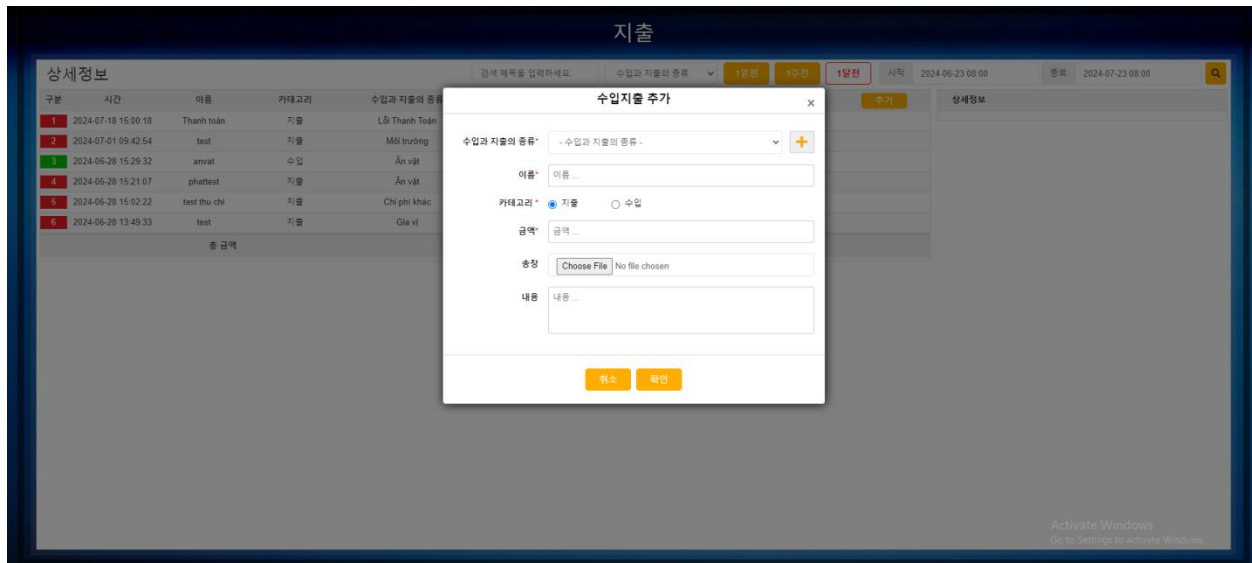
지출

상세정보

검색 제목을 입력하세요.

수입과 지출의 종류

1일전 1주전 1달전 시작 2024-06-23 08:00 종료 2024-07-23 08:00

| 구분 | 시간 | 이름 | 카테고리 | 수입과 지출의 종류 |
|---|---|---|---|---|
| 1 | 2024-07-18 15:00:18 | Thanh toán | 지출 | Lỗi Thanh Toán |
| 2 | 2024-07-01 09:42:54 | test | 지출 | Môi trường |
| 3 | 2024-06-28 15:29:32 | anvat | 수입 | Ăn vặt |
| 4 | 2024-06-28 15:21:07 | phattest | 지출 | Ăn vặt |
| 5 | 2024-06-28 15:02:22 | test thu chi | 지출 | Chi phí khác |
| 6 | 2024-06-28 13:49:33 | test | 지출 | Gia vị |
| | 총 금액 | | | |

추가

상세정보

수입지출 추가

×

수입과 지출의 종류* - 수입과 지출의 종류 -

+

이름* 이름 ...

카테고리 * 지출 수입

금액* 금액 ...

송장 Choose File No file chosen

내용 내용 ...

취소 확인

Activate Windows
Go to Settings to activate Windows.